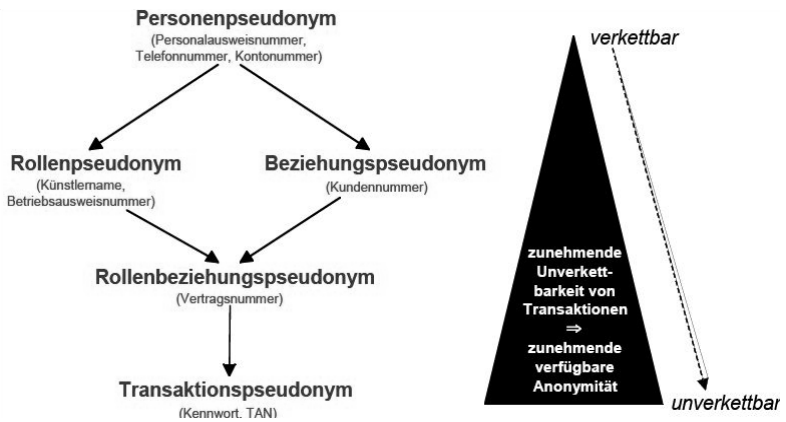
Personenpseudonym
(Personalausweisnummer, Telefonnummer, Kontonummer)

Rollenpseudonym
(Künstlername, Betriebsausweisnummer)

Beziehungspseudonym
(Kundennummer)

Rollenbeziehungspseudonym
(Vertragsnummer)

Transaktionspseudonym
(Kennwort, TAN)

verkettbar

zunehmende Unverkettbarkeit von Transaktionen
⇒
zunehmende verfügbare Anonymität

unverkettbar